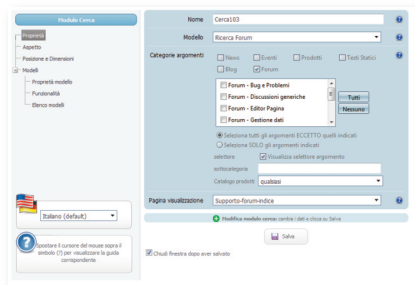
Modulo Cerca

Proprietà
Aspetto
Posizione e Dimensioni
Modelli
Proprietà modello
Funzionalità
Elenco modelli

Italiano (default)

Spostare il cursore del mouse sopra il simbolo (?) per visualizzare la guida corrispondente

Nome Cerca103

Modello Ricerca Forum

Categorie argomenti
News
Eventi
Prodotti
Testi Statici
Blog
Forum

Forum - Bug e Problemi
Forum - Discussioni generiche
Forum - Editor Pagina
Forum - Gestione dati

Tutti
Nessuno

Seleziona tutti gli argomenti ECCETTO quelli indicati
Seleziona SOLO gli argomenti indicati

selettore
Visualizza selettore argomento

sottocategoria

Catalogo prodotti qualsiasi

Pagina visualizzazione Supporto-forum-indice

Modifica modulo cerca: cambia i dati e clicca su Salva

Salva

Chiudi finestra dopo aver salvato